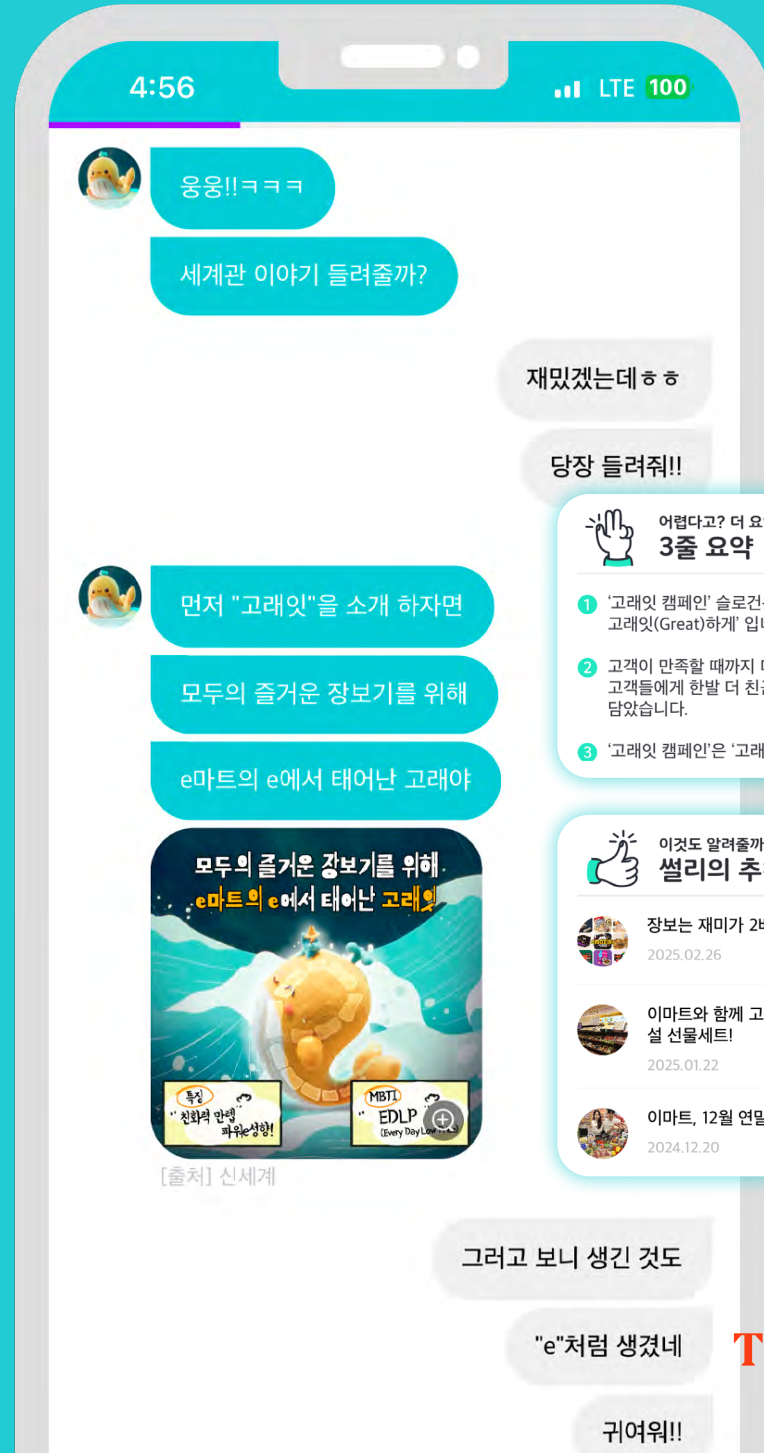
4:56

LTE 100

웅웅!!ㅋㅋㅋ

세계관 이야기 들려줄까?

재밌겠는데ㅎㅎ

당장 들려줘!!

어렵다고? 더 요
3줄 요약

1 '고래잇 캠페인' 슬로건
고래잇(Great)하게' 입니

2 고객이 만족할 때까지 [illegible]
고객들에게 한발 더 친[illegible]
담았습니다.

3 '고래잇 캠페인'은 '고래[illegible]

먼저 "고래잇"을 소개 하자면

모두의 즐거운 장보기를 위해

e마트의 e에서 태어난 고래야

모두의 즐거운 장보기를 위해
e마트의 e에서 태어난 고래잇

특징
" 친화력 만렙
파워e성향!

MBTI
" EDLP
(Every Day Lo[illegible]

[출처] 신세계

이것도 알려줄까
썰리의 추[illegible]

장보는 재미가 2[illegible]
2025.02.26

이마트와 함께 고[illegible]
설 선물세트!
2025.01.22

이마트, 12월 연말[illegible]
2024.12.20

그러고 보니 생긴 것도

"e"처럼 생겼네

T

귀여워!!